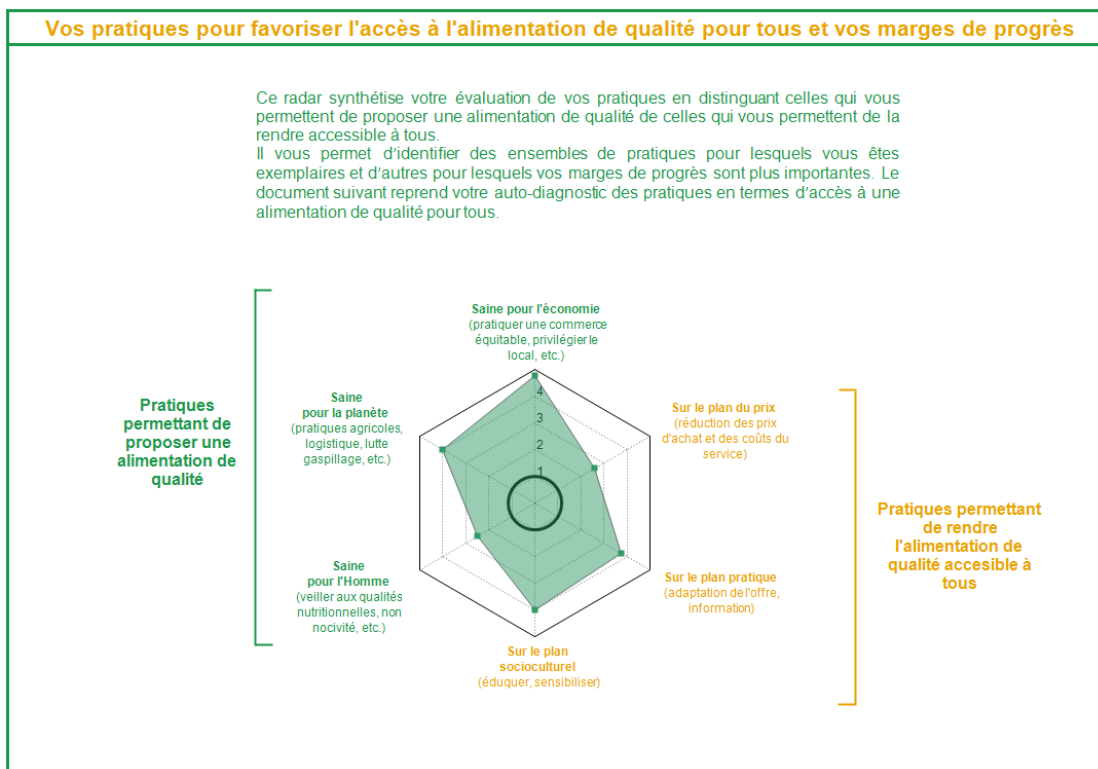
Vos pratiques pour favoriser l'accès à l'alimentation de qualité pour tous et vos marges de progrès

Ce radar synthétise votre évaluation de vos pratiques en distinguant celles qui vous permettent de proposer une alimentation de qualité de celles qui vous permettent de la rendre accessible à tous.
Il vous permet d'identifier des ensembles de pratiques pour lesquels vous êtes exemplaires et d'autres pour lesquels vos marges de progrès sont plus importantes. Le document suivant reprend votre auto-diagnostic des pratiques en termes d'accès à une alimentation de qualité pour tous.

Pratiques permettant de proposer une alimentation de qualité

Saine pour l'économie (pratiquer une commerce équitable, privilégier le local, etc.)

4
3
2
1

Saine pour la planète (pratiques agricoles, logistique, lutte gaspillage, etc.)

Saine pour l'Homme (veiller aux qualités nutritionnelles, non nocivité, etc.)

Sur le plan du prix (réduction des prix d'achat et des coûts du service)

Sur le plan pratique (adaptation de l'offre, information)

Sur le plan socioculturel (éduquer, sensibiliser)

Pratiques permettant de rendre l'alimentation de qualité accesible à tous